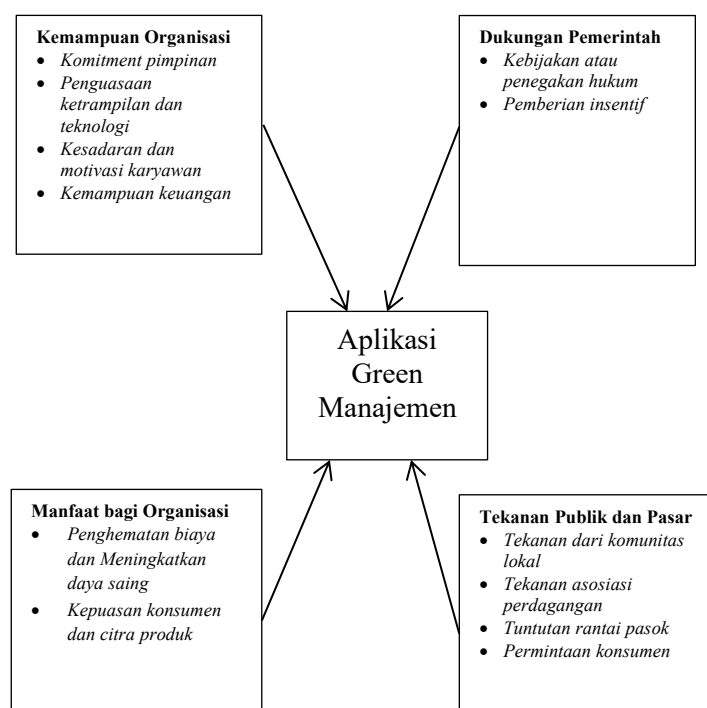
**Kemampuan Organisasi**
- *Komitment pimpinan*
- *Penguasaan ketrampilan dan teknologi*
- *Kesadaran dan motivasi karyawan*
- *Kemampuan keuangan*

**Dukungan Pemerintah**
- *Kebijakan atau penegakan hukum*
- *Pemberian insentif*

Aplikasi Green Manajemen

**Manfaat bagi Organisasi**
- *Penghematan biaya dan Meningkatkan daya saing*
- *Kepuasan konsumen dan citra produk*

**Tekanan Publik dan Pasar**
- *Tekanan dari komunitas lokal*
- *Tekanan asosiasi perdagangan*
- *Tuntutan rantai pasok*
- *Permintaan konsumen*